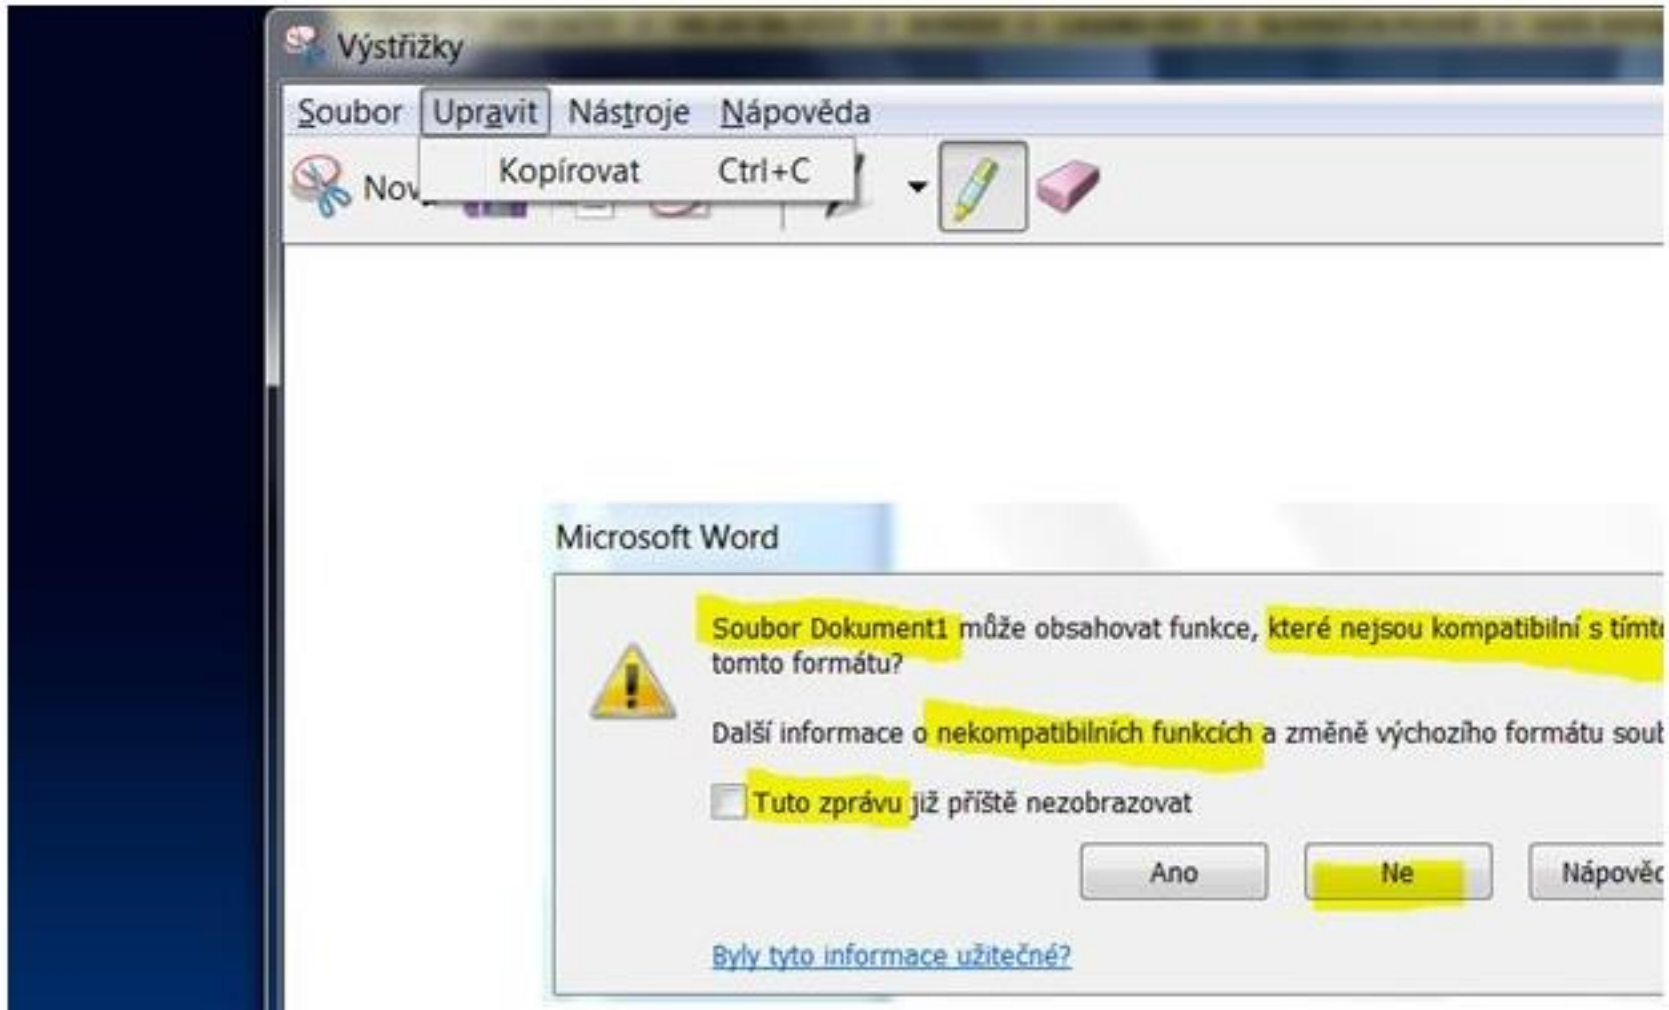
Výstřižky

Soubor Upravit Nástroje Nápověda

Nov

Kopírovat Ctrl+C

Microsoft Word

Soubor Dokument1 může obsahovat funkce, které nejsou kompatibilní s tímt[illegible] tomto formátu?

Další informace o nekompatibilních funkcích a změně výchozího formátu soub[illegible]

Tuto zprávu již příště nezobrazovat

Ano

Ne

Nápověd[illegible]

Byly tyto informace užitečné?